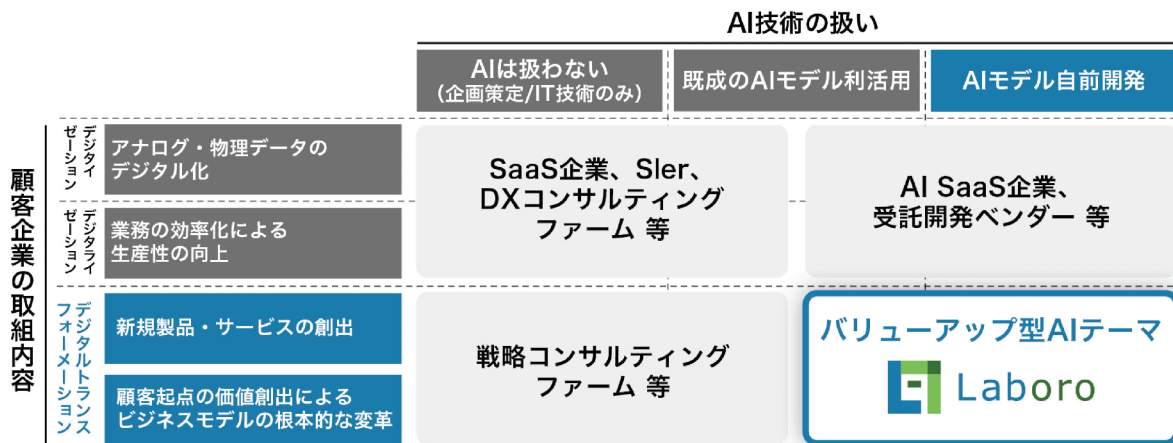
AI技術の扱い

| | | AIは扱わない (企画策定/IT技術のみ) | 既成のAIモデル利活用 | AIモデル自前開発 |
|---|---|---|---|---|
| 顧客企業の取組内容 | デジタイゼーション | アナログ・物理データのデジタル化 | SaaS企業、SIer、DXコンサルティングファーム 等 | AI SaaS企業、受託開発ベンダー 等 |
| | デジタライゼーション | 業務の効率化による生産性の向上 | | |
| | デジタルトランスフォーメーション | 新規製品・サービスの創出 | 戦略コンサルティングファーム 等 | バリューアップ型AIテーマ Laboro |
| | | 顧客起点の価値創出によるビジネスモデルの根本的な変革 | | |